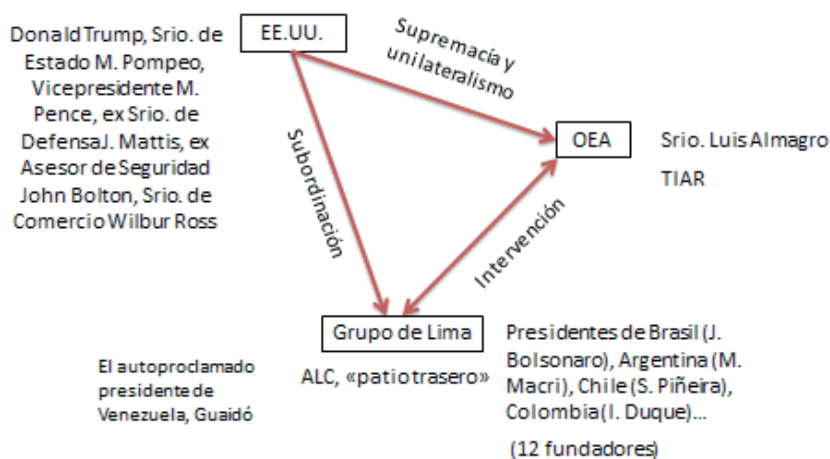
Donald Trump, Srio. de Estado M. Pompeo, Vicepresidente M. Pence, ex Srio. de Defensa J. Mattis, ex Asesor de Seguridad John Bolton, Srio. de Comercio Wilbur Ross

EE.UU.

Supremacía y unilateralismo

OEA

Srio. Luis Almagro

TIAR

Subordinación

Intervención

Grupo de Lima

El autoproclamado presidente de Venezuela, Guaidó

ALC, «patio trasero»

Presidentes de Brasil (J. Bolsonaro), Argentina (M. Macri), Chile (S. Piñeira), Colombia (I. Duque)...

(12 fundadores)